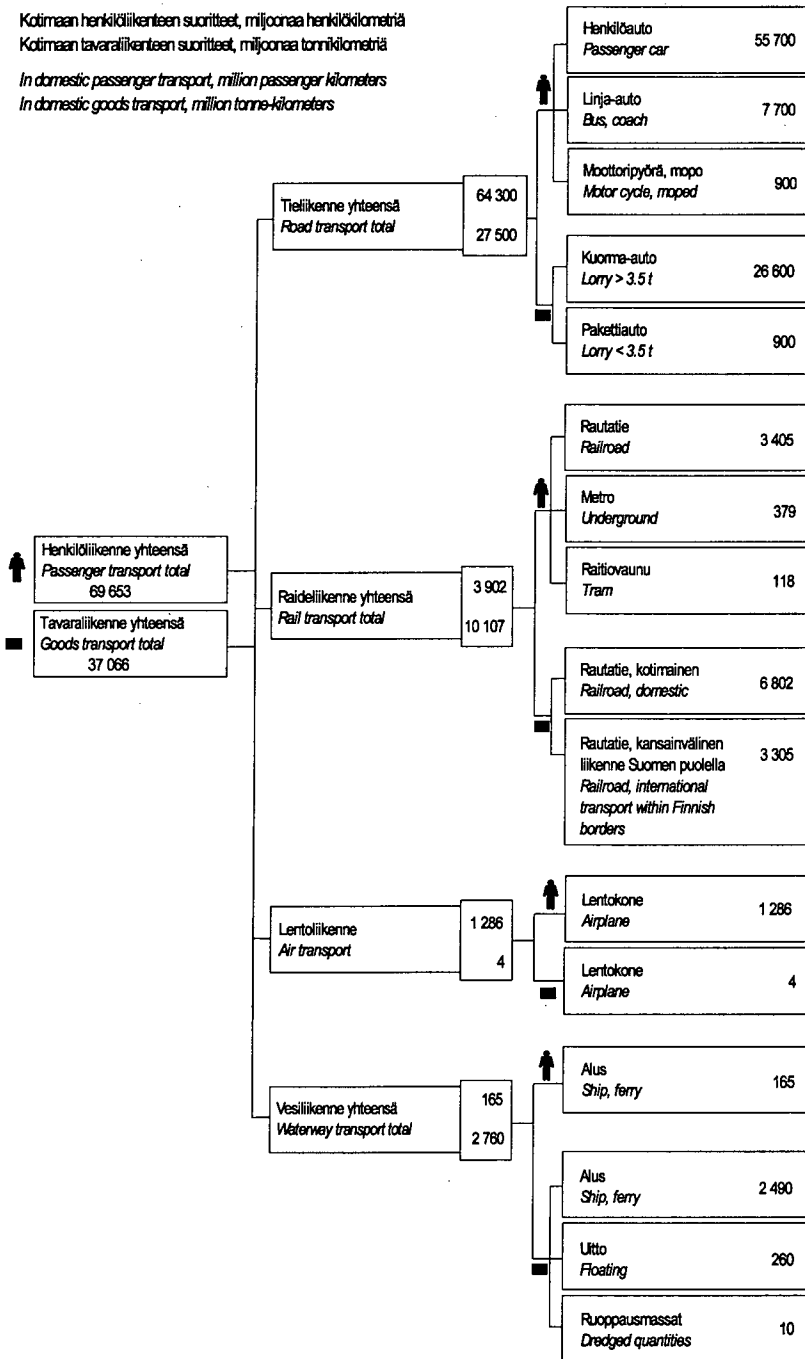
Kotimaan henkilöliikenteen suoritteet, miljoonaa henkilökilometriä
Kotimaan tavaraliikenteen suoritteet, miljoonaa tonnikilometriä

In domestic passenger transport, million passenger kilometers
In domestic goods transport, million tonne-kilometers

Henkilöliikenne yhteensä
Passenger transport total
69 653

Tavaraliikenne yhteensä
Goods transport total
37 066

Tieliikenne yhteensä
Road transport total
64 300
27 500

Henkilöauto
Passenger car
55 700

Linja-auto
Bus, coach
7 700

Moottoripyörä, mopo
Motor cycle, moped
900

Kuorma-auto
Lorry > 3.5 t
26 600

Pakettiauto
Lorry < 3.5 t
900

Raideliikenne yhteensä
Rail transport total
3 902
10 107

Rautatie
Railroad
3 405

Metro
Underground
379

Raitiovaunu
Tram
118

Rautatie, kotimainen
Railroad, domestic
6 802

Rautatie, kansainvälinen liikenne Suomen puolella
Railroad, international transport within Finnish borders
3 305

Lentoliikenne
Air transport
1 286
4

Lentokone
Airplane
1 286

Lentokone
Airplane
4

Vesiliikenne yhteensä
Waterway transport total
165
2 760

Alus
Ship, ferry
165

Alus
Ship, ferry
2 490

Uitto
Floating
260

Ruoppausmassat
Dredged quantities
10